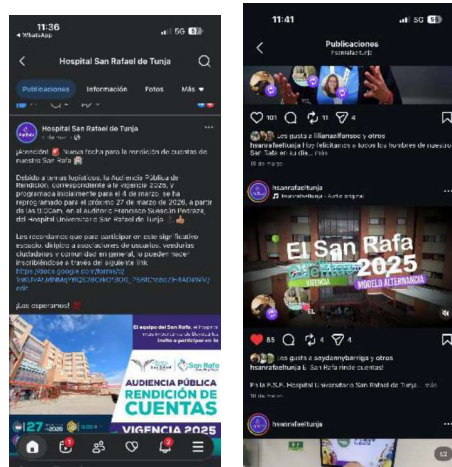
11:36
◂ WhatsApp
5G

Hospital San Rafael de Tunja

Publicaciones Información Fotos Más ▾

Hospital San Rafael de Tunja

¡Atención! Nueva fecha para la rendición de cuentas de nuestro San Rafa

Debido a temas logísticos, la Audiencia Pública de Rendición, correspondiente a la vigencia 2025, y programada inicialmente para el 4 de marzo, se ha reprogramado para el próximo 27 de marzo de 2026, a partir de las 9:00 a.m. en el Auditorio Francisco Sussmán Pedraza, del Hospital Universitario San Rafael de Tunja.

Los recordamos que para participar en este significativo escenario, dirigido a asociaciones de usuarios, veedurías ciudadanas y comunidad en general, se pueden hacer inscribiéndose a través del siguiente link:
https://docs.google.com/forms/d/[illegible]

¡Los esperamos!

El equipo del San Rafa, el Hospital más innovador de Boyacá los invita a participar en la

San Rafa

AUDIENCIA PÚBLICA
RENDICIÓN DE CUENTAS
VIGENCIA 2025

11:41
5G

Publicaciones
hsanrafaeltunja

101 11

Les gusta a lilianaalfonsoc y otros
hsanrafaeltunja Hoy felicitamos a todos los hombres de nuestro San Rafa en su día... más
18 de marzo

hsanrafaeltunja
hsanrafaeltunja · Audio original

El San Rafa
2025
VIGENCIA
MODELO ALTERNANCIA

85 4 5

Les gusta a saydannybarriga y otros
hsanrafaeltunja ¡El San Rafa rinde cuentas!
Para la E.S.E. Hospital Universitario San Rafael de Tunja... más
18 de marzo

hsanrafaeltunja